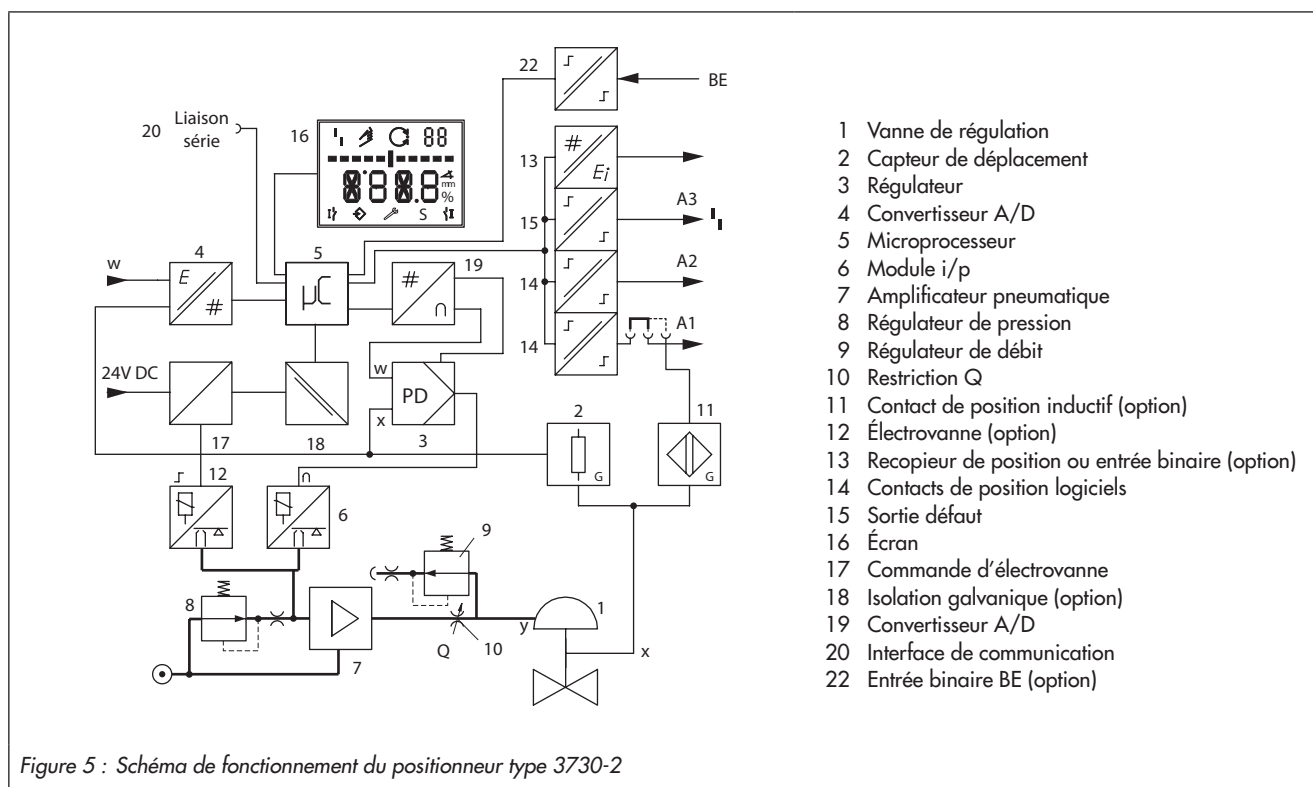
22 BE

20 Liaison série

16

88

888.8

mm

%

S

4 w E #

5 μC

19 # ∩

13 # Ei

15 A3

14 A2

14 A1

24V DC

w PD x 3

17 18

2 G

11 G

12 6

9

8

7

Q 10

y 1

x

1 Vanne de régulation
2 Capteur de déplacement
3 Régulateur
4 Convertisseur A/D
5 Microprocesseur
6 Module i/p
7 Amplificateur pneumatique
8 Régulateur de pression
9 Régulateur de débit
10 Restriction Q
11 Contact de position inductif (option)
12 Électrovanne (option)
13 Recopieur de position ou entrée binaire (option)
14 Contacts de position logiciels
15 Sortie défaut
16 Écran
17 Commande d'électrovanne
18 Isolation galvanique (option)
19 Convertisseur A/D
20 Interface de communication
22 Entrée binaire BE (option)

Figure 5 : Schéma de fonctionnement du positionneur type 3730-2